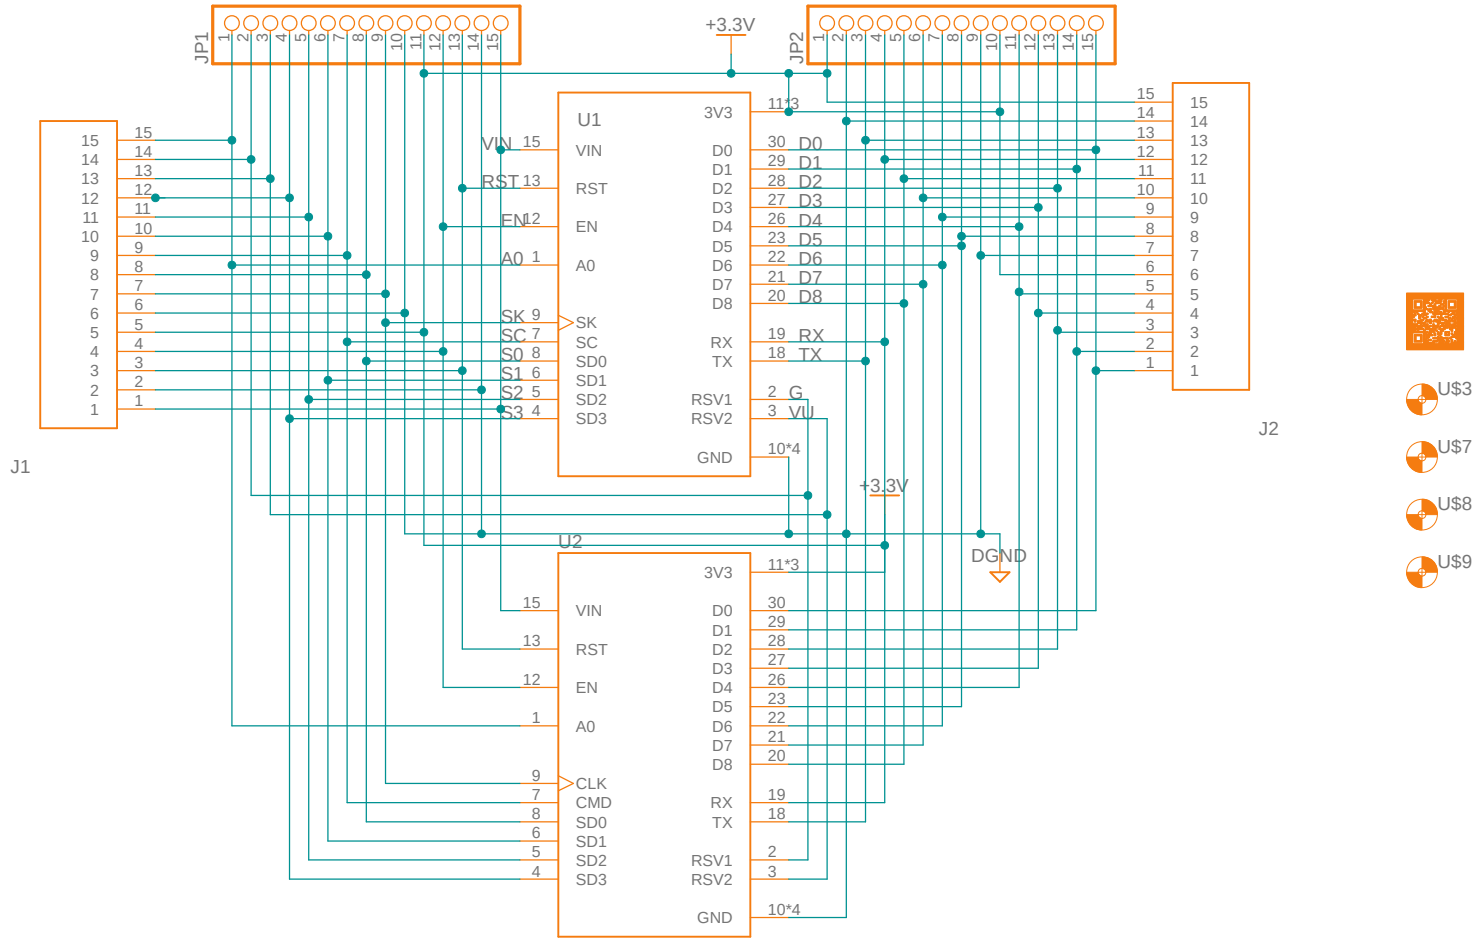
JP1
1 2 3 4 5 6 7 8 9 10 11 12 13 14 15

+3.3V

JP2
1 2 3 4 5 6 7 8 9 10 11 12 13 14 15

J1
15 14 13 12 11 10 9 8 7 6 5 4 3 2 1
15 14 13 12 11 10 9 8 7 6 5 4 3 2 1

U1
VIN 15 VIN
RST 13 RST
EN 12 EN
A0 1 A0
SK 9 SK
SC 7 SC
S0 8 SD0
S1 6 SD1
S2 5 SD2
S3 4 SD3
3V3 11*3
D0 30 D0
D1 29 D1
D2 28 D2
D3 27 D3
D4 26 D4
D5 23 D5
D6 22 D6
D7 21 D7
D8 20 D8
RX 19 RX
TX 18 TX
RSV1 2 G
RSV2 3 VU
GND 10*4

J2
15 14 13 12 11 10 9 8 7 6 5 4 3 2 1
15 14 13 12 11 10 9 8 7 6 5 4 3 2 1

+3.3V
DGND

U2
15 VIN
13 RST
12 EN
1 A0
9 CLK
7 CMD
8 SD0
6 SD1
5 SD2
4 SD3
3V3 11*3
D0 30
D1 29
D2 28
D3 27
D4 26
D5 23
D6 22
D7 21
D8 20
RX 19
TX 18
RSV1 2
RSV2 3
GND 10*4

U$3
U$7
U$8
U$9